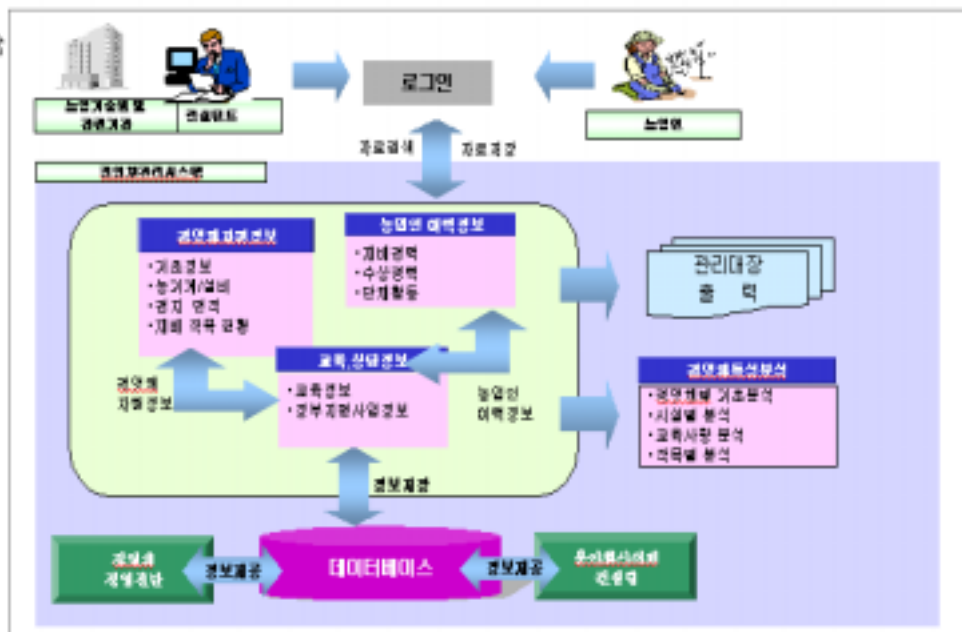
농업기술센터 및 관련기관

컨설턴트

로그인

농업인

자료검색

자료저장

경영체관리시스템

경영체 기본정보

· 기초정보
· 농기계/설비
· 경지 면적
· 재배 작목 현황

농업인 이력정보

· 재배경력
· 수상경력
· 단체활동

관리대장 출력

교육, 상담정보

· 교육정보
· 정부지원사업정보

경영체 지원정보

농업인 이력정보

경영체특성분석

· 경영체별 기초분석
· 시설별 분석
· 교육사항 분석
· 작목별 분석

정보제공

경영체 경영진단

정보제공

데이터베이스

정보제공

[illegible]